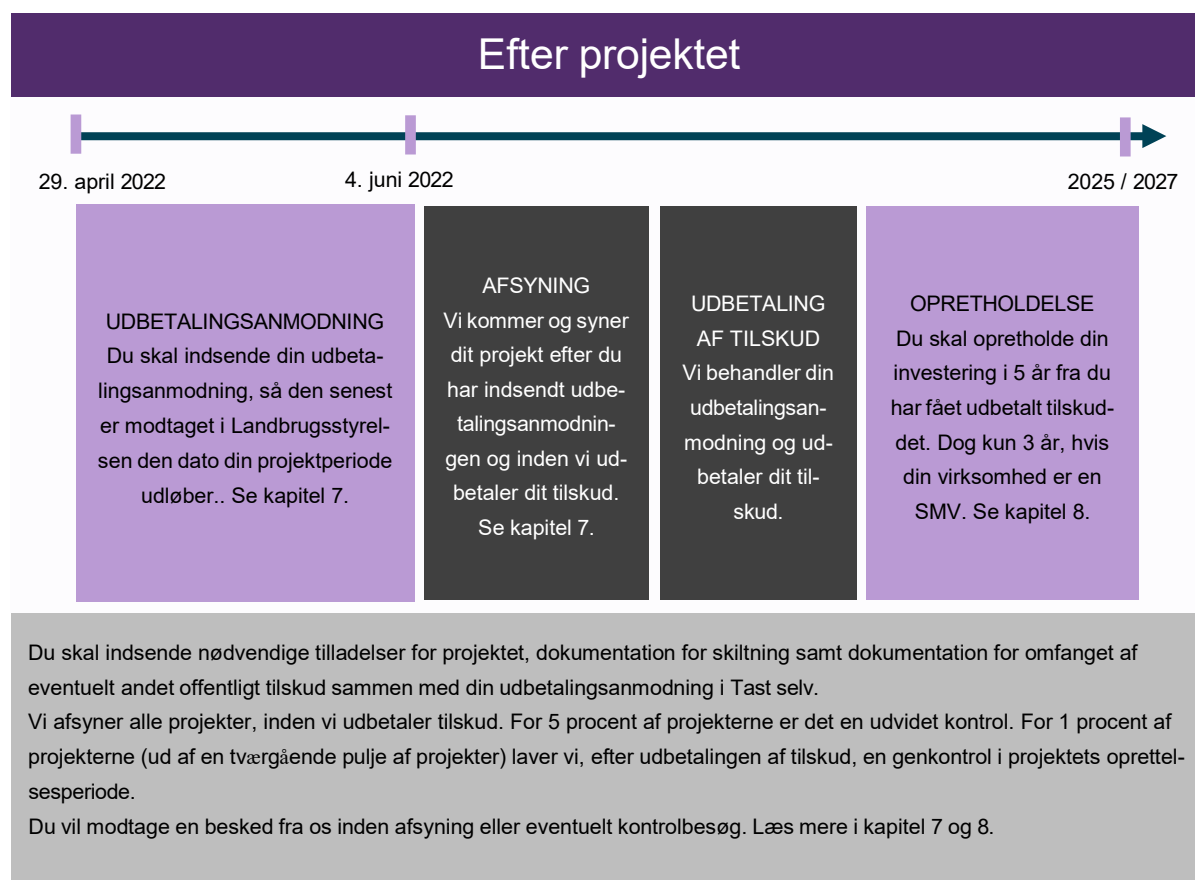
Efter projektet

29. april 2022

4. juni 2022

2025 / 2027

UDBETALINGSANMODNING
Du skal indsende din udbetalingsanmodning, så den senest er modtaget i Landbrugsstyrelsen den dato din projektperiode udløber.. Se kapitel 7.

AFSYNING
Vi kommer og syner dit projekt efter du har indsendt udbetalingsanmodningen og inden vi udbetaler dit tilskud. Se kapitel 7.

UDBETALING AF TILSKUD
Vi behandler din udbetalingsanmodning og udbetaler dit tilskud.

OPRETHOLDELSE
Du skal opretholde din investering i 5 år fra du har fået udbetalt tilskuddet. Dog kun 3 år, hvis din virksomhed er en SMV. Se kapitel 8.

Du skal indsende nødvendige tilladelser for projektet, dokumentation for skiltning samt dokumentation for omfanget af eventuelt andet offentligt tilskud sammen med din udbetalingsanmodning i Tast selv.
Vi afsyner alle projekter, inden vi udbetaler tilskud. For 5 procent af projekterne er det en udvidet kontrol. For 1 procent af projekterne (ud af en tværgående pulje af projekter) laver vi, efter udbetalingen af tilskud, en genkontrol i projektets oprettelsesperiode.
Du vil modtage en besked fra os inden afsyning eller eventuelt kontrolbesøg. Læs mere i kapitel 7 og 8.